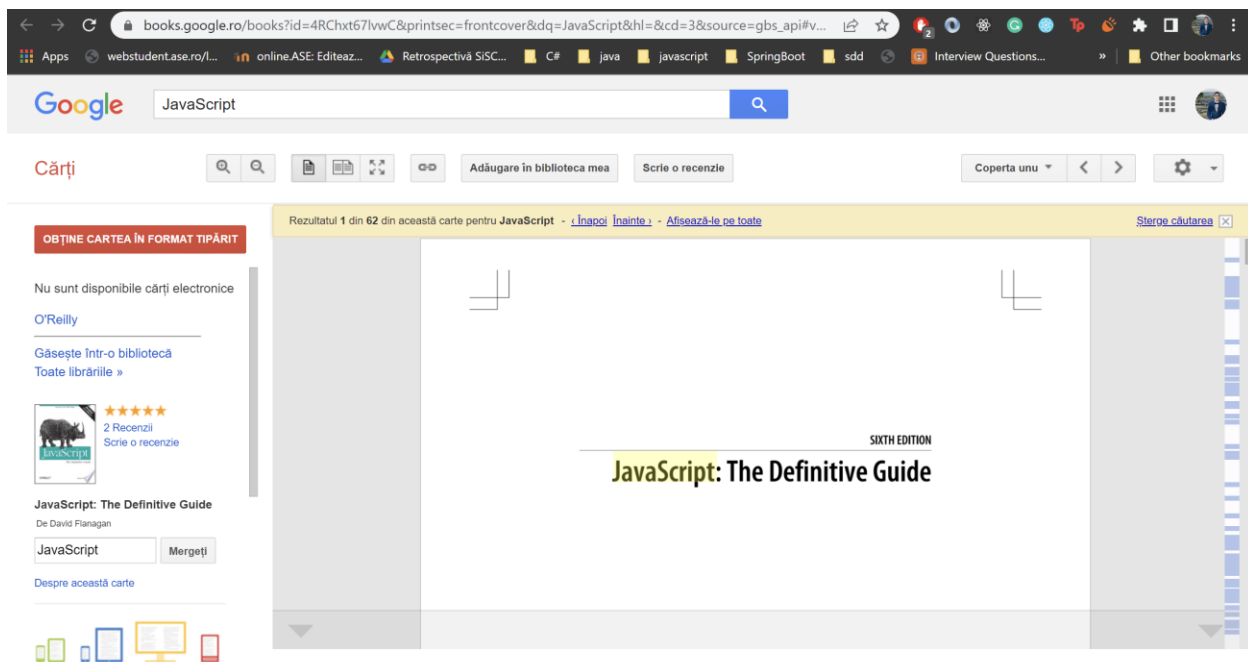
books.google.ro/books?id=4RChxt67lvwC&printsec=frontcover&dq=JavaScript&hl=&cd=3&source=gbs_api#v...

Apps webstudent.ase.ro/l... online.ASE: Editeaz... Retrospectivă SiSC... C# java javascript SpringBoot sdd Interview Questions... » Other bookmarks

Google JavaScript

Cărți

Adăugare în biblioteca mea Scrie o recenzie Coperta unu

OBȚINE CARTEA ÎN FORMAT TIPĂRIT

Nu sunt disponibile cărți electronice

O'Reilly

Găsește într-o bibliotecă
Toate librăriile »

2 Recenzii
Scrie o recenzie

JavaScript: The Definitive Guide
De David Flanagan

JavaScript Mergeți

Despre această carte

Rezultatul 1 din 62 din această carte pentru JavaScript - ‹ Înapoi Înainte › - Afișează-le pe toate

Șterge căutarea

SIXTH EDITION
JavaScript: The Definitive Guide